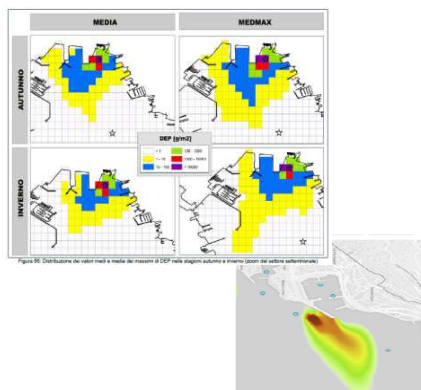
MEDIA

MEDMAX

AUTUNNO

INVERNO

DEP (g/m2)

< 1

1 - 10

10 - 100

100 - 1000

1000 - 10000

> 10000

Figura 86: Distribuzione dei valori medi e medie dei massimi di DEP nelle stagioni autunno e inverno (zoom del settore settentrionale)